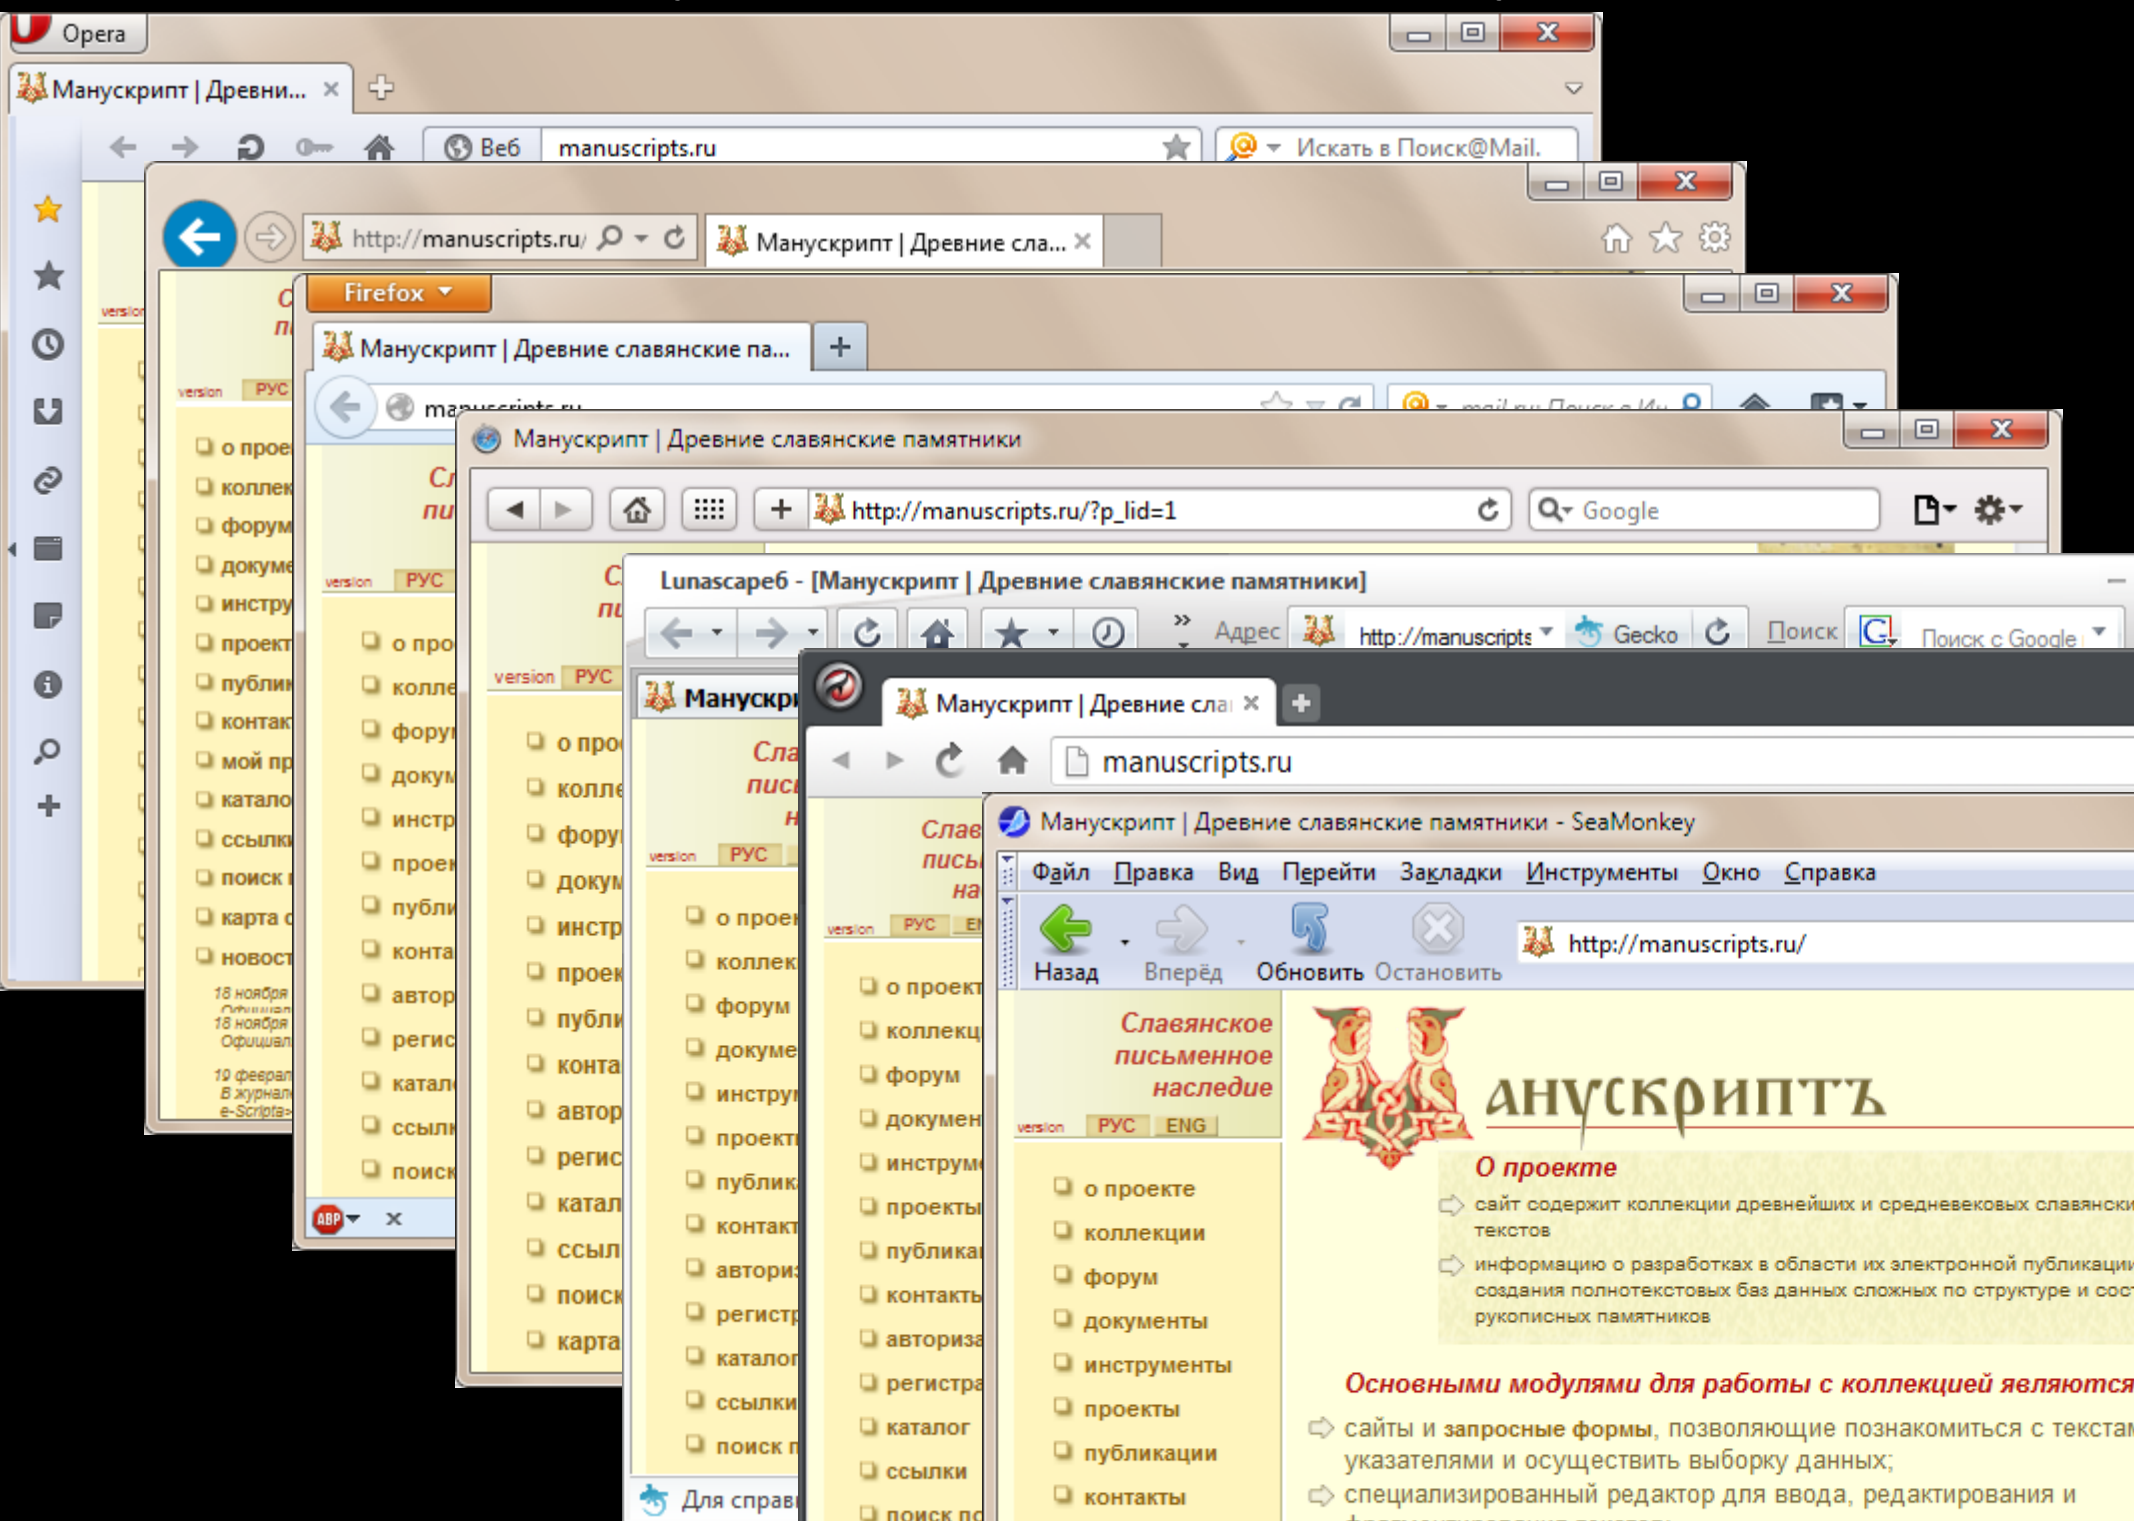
Opera

Манускрипт | Древни... ×

Веб manuscripts.ru

Искать в Поиск@Mail.

http://manuscripts.ru/

Манускрипт | Древние сла... ×

Firefox

Манускрипт | Древние славянские па...

manuscripts.ru

Манускрипт | Древние славянские памятники

http://manuscripts.ru/?p_lid=1

Google

Lunascape6 - [Манускрипт | Древние славянские памятники]

Адрес http://manuscripts

Gecko

Поиск

Поиск с Google

Манускрипт | Древние сла ×

manuscripts.ru

Манускрипт | Древние славянские памятники - SeaMonkey

Файл Правка Вид Перейти Закладки Инструменты Окно Справка

Назад Вперёд Обновить Остановить

http://manuscripts.ru/

Славянское письменное наследие

version РУС ENG

о проекте
коллекции
форум
документы
инструменты
проекты
публикации
контакты

анускриптъ

О проекте

сайт содержит коллекции древнейших и средневековых славянски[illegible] текстов

информацию о разработках в области их электронной публикаци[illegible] создания полнотекстовых баз данных сложных по структуре и сос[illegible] рукописных памятников

Основными модулями для работы с коллекцией являются

сайты и запросные формы, позволяющие познакомиться с текстам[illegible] указателями и осуществить выборку данных;

специализированный редактор для ввода, редактирования и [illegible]

о прое
коллек
форум
докуме
инстру
проект
публи
контак
мой пр
катало
ссылки
поиск
карта
новост

18 ноября
18 ноября
19 феврал
В журнал
e-Scripta

авторизация
регистрация
каталог
ссылки
поиск

Для справ